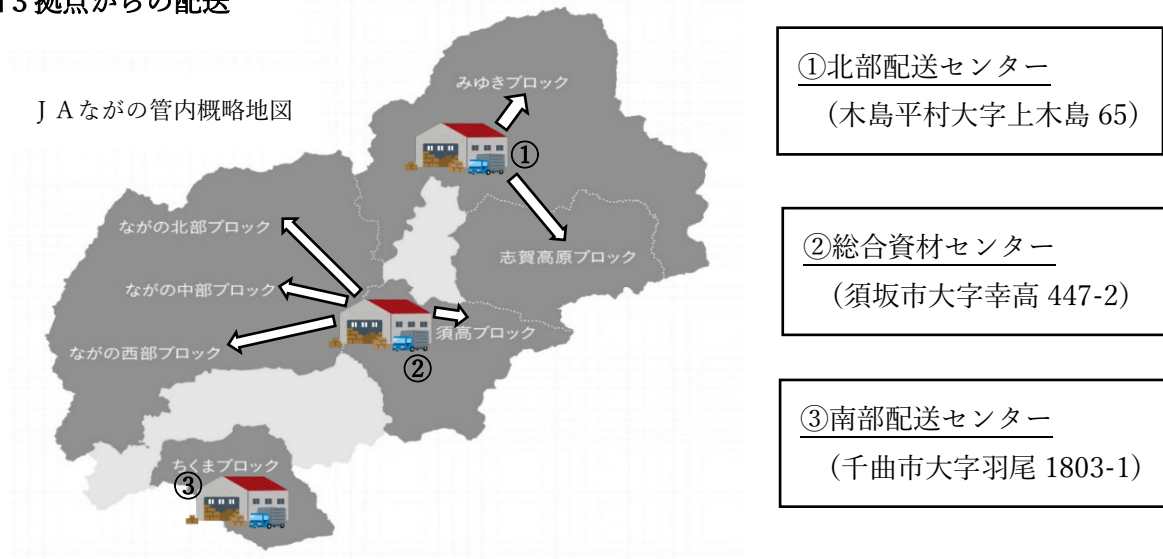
3拠点からの配送

ＪＡながの管内概略地図

みゆきブロック

①

志賀高原ブロック

ながの北部ブロック

ながの中部ブロック

須高ブロック

ながの西部ブロック

②

ちくまブロック

③

①北部配送センター
（木島平村大字上木島 65）

②総合資材センター
（須坂市大字幸高 447-2）

③南部配送センター
（千曲市大字羽尾 1803-1）